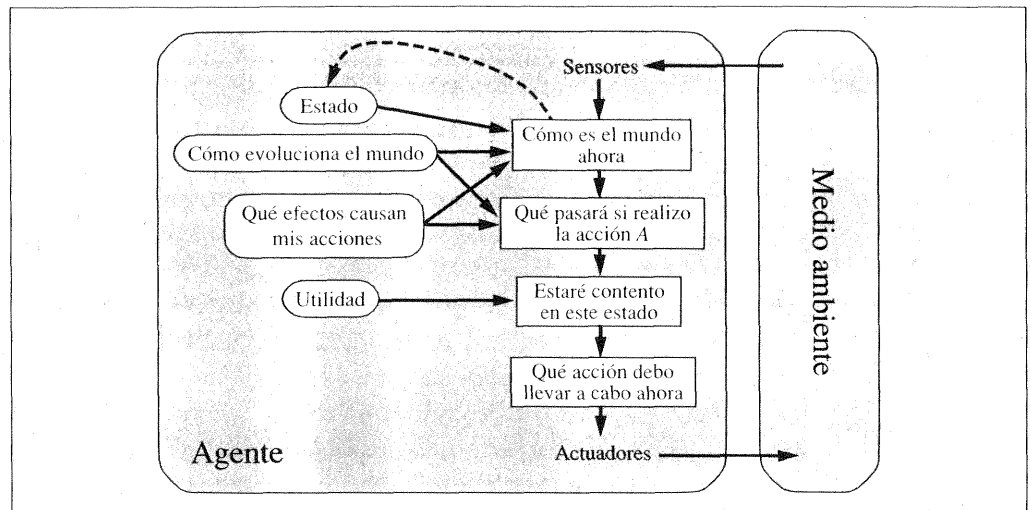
Sensores

Estado

Cómo es el mundo ahora

Cómo evoluciona el mundo

Qué efectos causan mis acciones

Qué pasará si realizo la acción $A$

Utilidad

Estaré contento en este estado

Qué acción debo llevar a cabo ahora

Agente

Actuadores

Medio ambiente